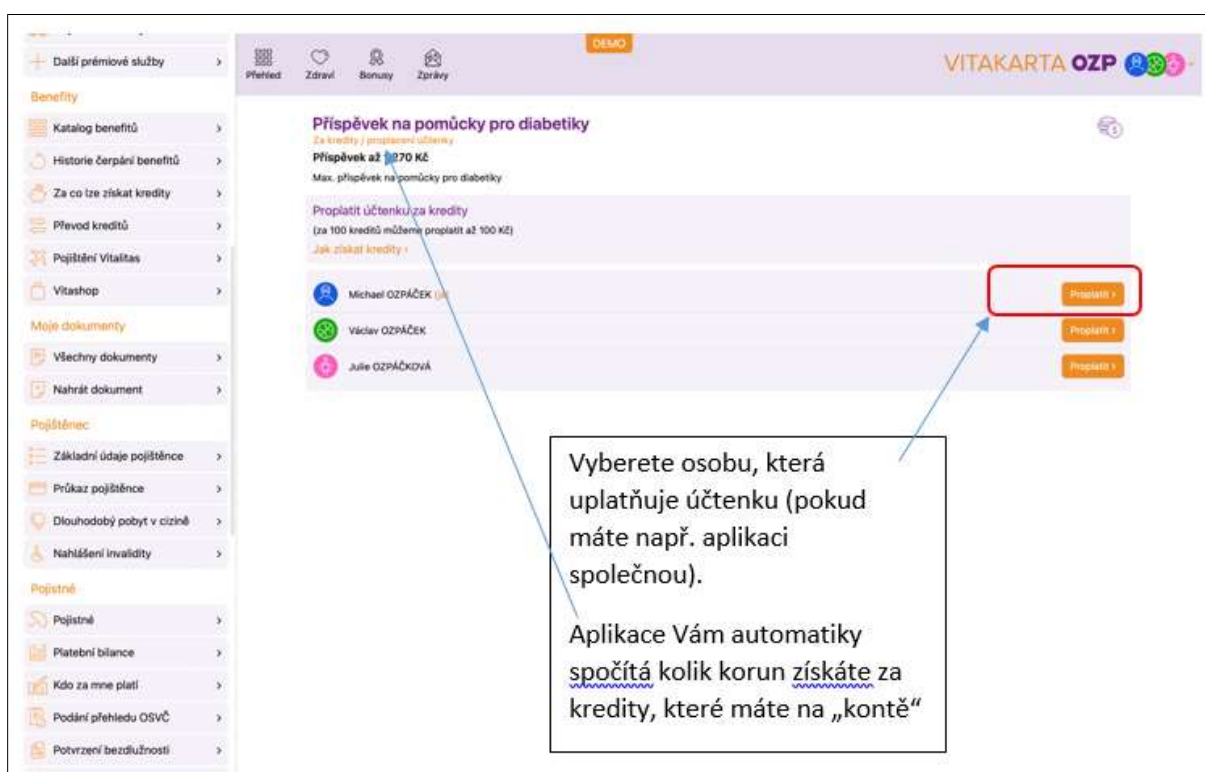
Další prémiové služby
Benefity
Katalog benefitů
Historie čerpání benefitů
Za co lze získat kredity
Převod kreditů
Pojištění Vitalitas
Vitashop
Moje dokumenty
Všechny dokumenty
Nahrát dokument
Pojištěnec
Základní údaje pojištěnce
Průkaz pojištěnce
Dlouhodobý pobyt v cizině
Nahlášení invalidity
Pojistné
Pojistné
Platební bilance
Kdo za mne platí
Podání přehledu OSVČ
Potvrzení bezdlužnosti

Přehled Zdraví Bonusy Zprávy
DEMO
VITAKARTA OZP

Příspěvek na pomůcky pro diabetiky
Za kredity / proplacení účtenky
Příspěvek až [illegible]270 Kč
Max. příspěvek na pomůcky pro diabetiky

Proplatit účtenku za kredity
(za 100 kreditů můžeme proplatit až 100 Kč)
Jak získat kredity ›

Michael OZPÁČEK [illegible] Proplatit ›
Václav OZPÁČEK Proplatit ›
Julie OZPÁČKOVÁ Proplatit ›

Vyberete osobu, která uplatňuje účtenku (pokud máte např. aplikaci společnou).

Aplikace Vám automatiky spočítá kolik korun získáte za kredity, které máte na „kontě“